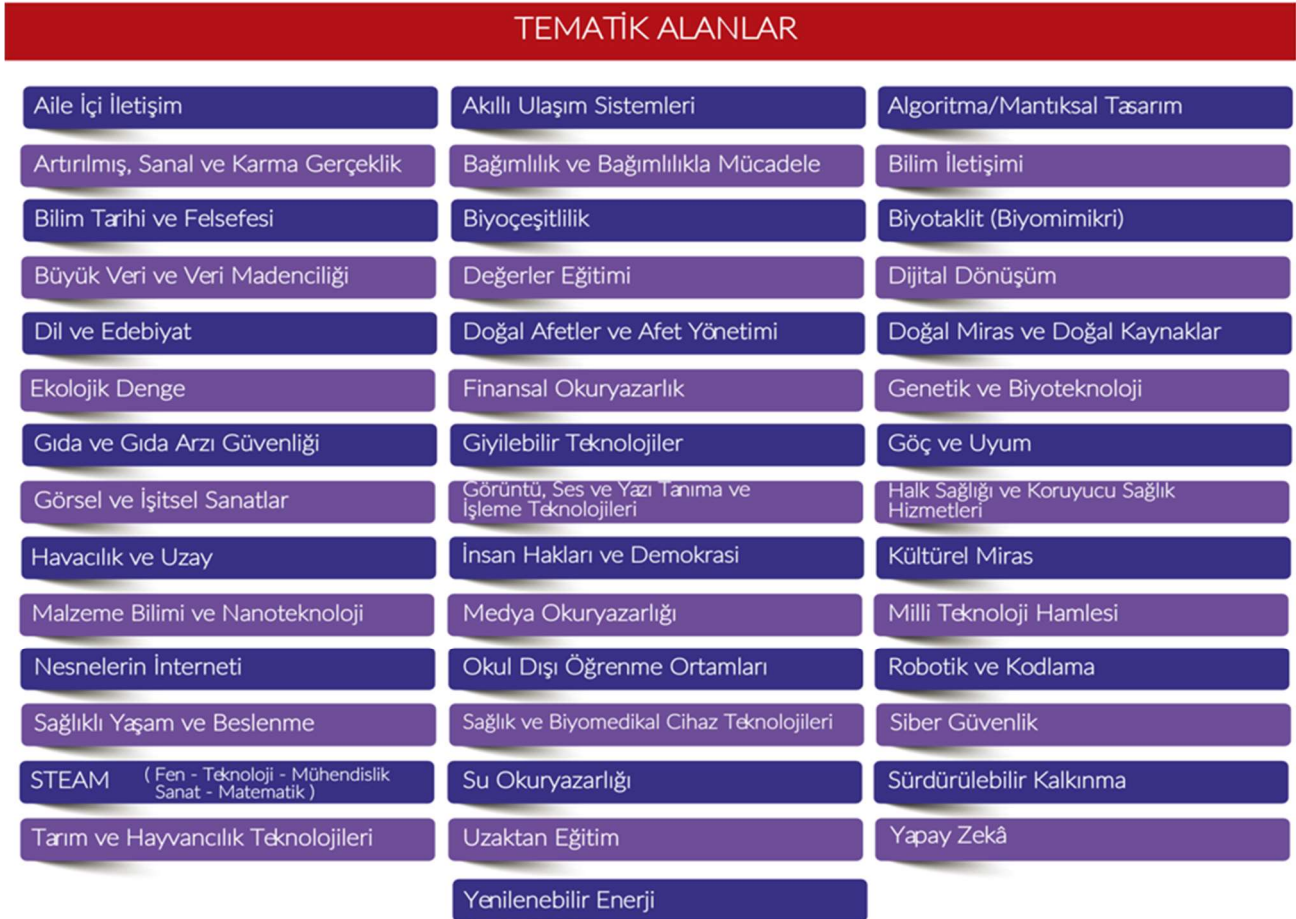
TEMATİK ALANLAR

Aile İçi İletişim

Artırılmış, Sanal ve Karma Gerçeklik

Bilim Tarihi ve Felsefesi

Büyük Veri ve Veri Madenciliği

Dil ve Edebiyat

Ekolojik Denge

Gıda ve Gıda Arzı Güvenliği

Görsel ve İşitsel Sanatlar

Havacılık ve Uzay

Malzeme Bilimi ve Nanoteknoloji

Nesnelerin İnterneti

Sağlıklı Yaşam ve Beslenme

STEAM (Fen - Teknoloji - Mühendislik Sanat - Matematik)

Tarım ve Hayvancılık Teknolojileri

Akıllı Ulaşım Sistemleri

Bağımlılık ve Bağımlılıkla Mücadele

Biyoçeşitlilik

Değerler Eğitimi

Doğal Afetler ve Afet Yönetimi

Finansal Okuryazarlık

Giyilebilir Teknolojiler

Görüntü, Ses ve Yazı Tanıma ve İşleme Teknolojileri

İnsan Hakları ve Demokrasi

Medya Okuryazarlığı

Okul Dışı Öğrenme Ortamları

Sağlık ve Biyomedikal Cihaz Teknolojileri

Su Okuryazarlığı

Uzaktan Eğitim

Yenilenebilir Enerji

Algoritma/Mantıksal Tasarım

Bilim İletişimi

Biyotaklit (Biyomimikri)

Dijital Dönüşüm

Doğal Miras ve Doğal Kaynaklar

Genetik ve Biyoteknoloji

Göç ve Uyum

Halk Sağlığı ve Koruyucu Sağlık Hizmetleri

Kültürel Miras

Milli Teknoloji Hamlesi

Robotik ve Kodlama

Siber Güvenlik

Sürdürülebilir Kalkınma

Yapay Zekâ